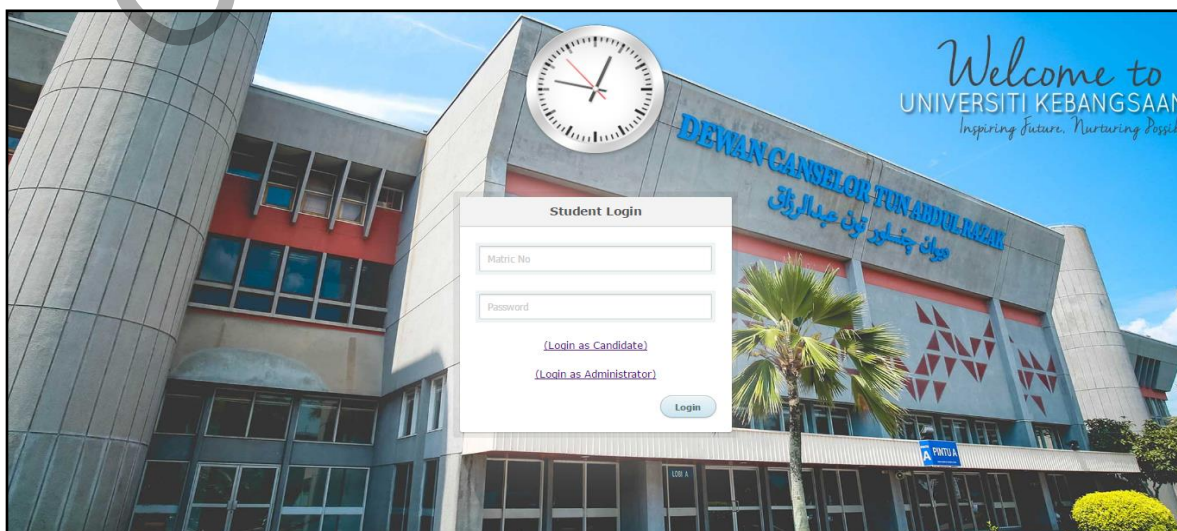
Welcome to
UNIVERSITI KEBANGSAAN
Inspiring Future, Nurturing Possi

DEWAN CANSELOR TUN ABDUL RAZAK
ديوان چنسلر تون عبدالرازق

Student Login

Matric No

Password

(Login as Candidate)

(Login as Administrator)

Login

LOBI A

A PINTU A